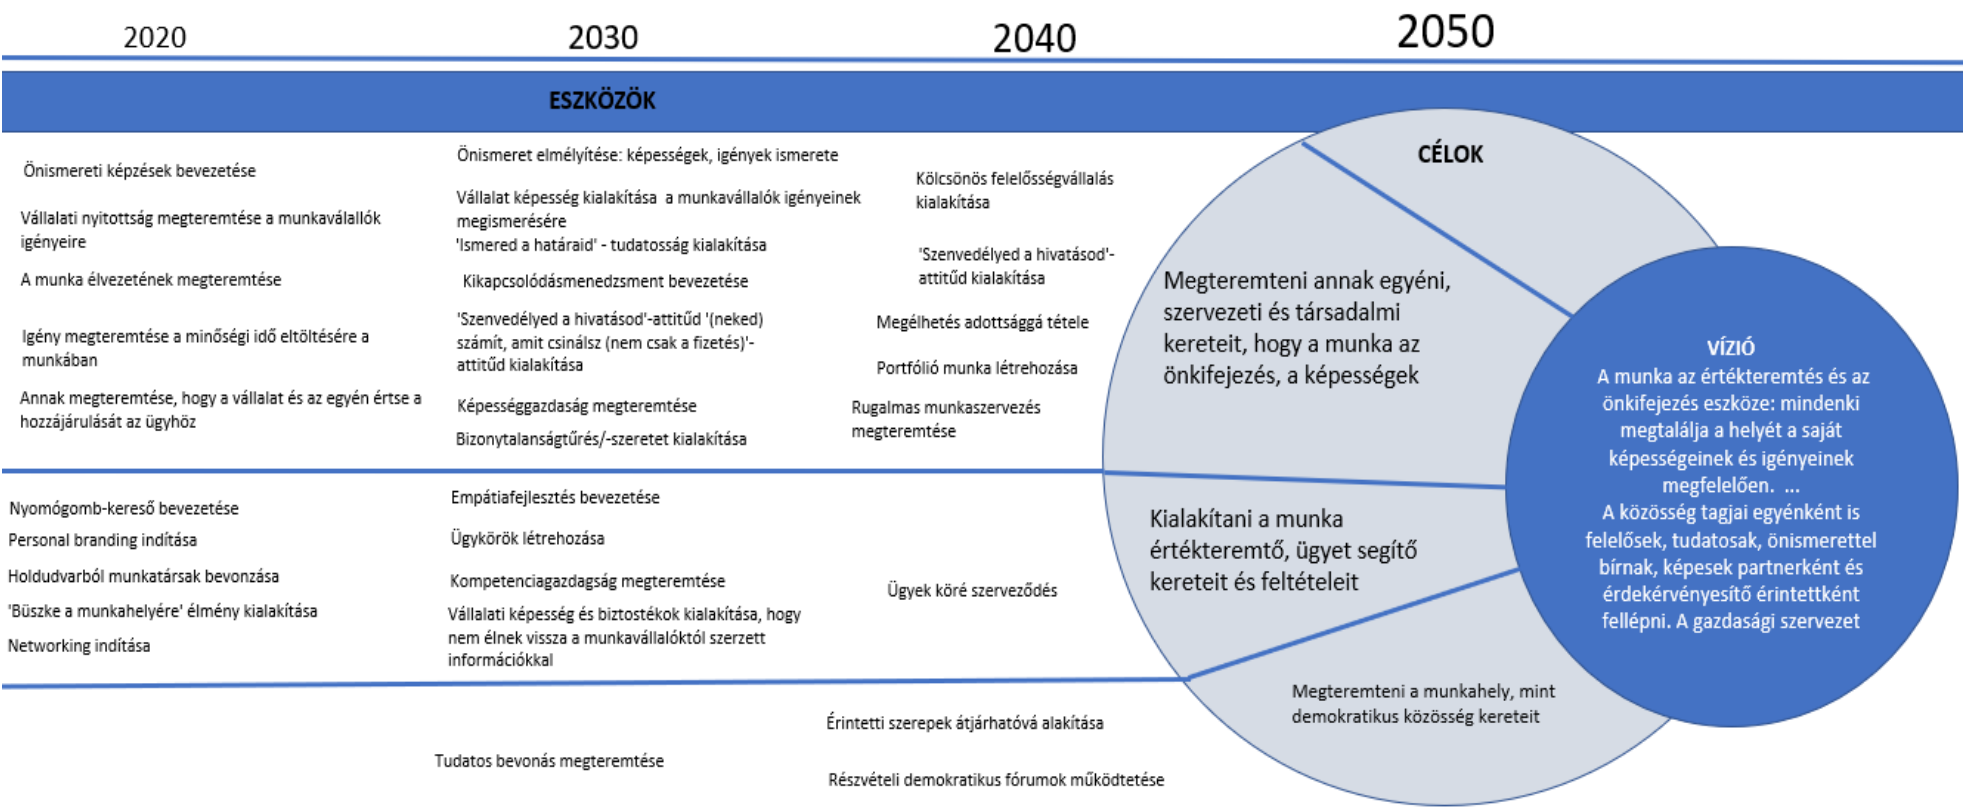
2020 2030 2040 2050

ESZKÖZÖK

Önismereti képzések bevezetése

Vállalati nyitottság megteremtése a munkavállalók igényeire

A munka élvezetének megteremtése

Igény megteremtése a minőségi idő eltöltésére a munkában

Annak megteremtése, hogy a vállalat és az egyén értse a hozzájárulását az ügyhöz

Önismeret elmélyítése: képességek, igények ismerete

Vállalat képesség kialakítása a munkavállalók igényeinek megismerésére

'Ismered a határaid' - tudatosság kialakítása

Kikapcsolódásmenedzsment bevezetése

'Szenvedélyed a hivatásod'-attitűd '(neked) számít, amit csinálsz (nem csak a fizetés)'- attitűd kialakítása

Képességgazdaság megteremtése

Bizonytalanságtűrés/-szeretet kialakítása

Kölcsönös felelősségvállalás kialakítása

'Szenvedélyed a hivatásod'- attitűd kialakítása

Megélhetés adottsággá tétele

Portfólió munka létrehozása

Rugalmas munkaszervezés megteremtése

CÉLOK

Megteremteni annak egyéni, szervezeti és társadalmi kereteit, hogy a munka az önkifejezés, a képességek

VÍZIÓ
A munka az értékteremtés és az önkifejezés eszköze: mindenki megtalálja a helyét a saját képességeinek és igényeinek megfelelően. ...
A közösség tagjai egyénként is felelősek, tudatosak, önismerettel bírnak, képesek partnerként és érdekérvényesítő érintettként fellépni. A gazdasági szervezet

Nyomógomb-kereső bevezetése

Personal branding indítása

Holdudvarból munkatársak bevonzása

'Büszke a munkahelyére' élmény kialakítása

Networking indítása

Empátiafejlesztés bevezetése

Ügykörök létrehozása

Kompetenciagazdagság megteremtése

Vállalati képesség és biztostékok kialakítása, hogy nem élnek vissza a munkavállalóktól szerzett információkkal

Ügyek köré szerveződés

Kialakítani a munka értékteremtő, ügyet segítő kereteit és feltételeit

Megteremteni a munkahely, mint demokratikus közösség kereteit

Érintetti szerepek átjárhatóvá alakítása

Tudatos bevonás megteremtése

Részvételi demokratikus fórumok működtetése